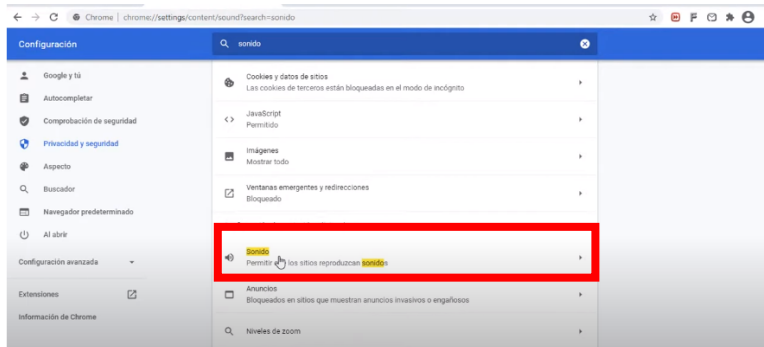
Chrome | chrome://settings/content/sound?search=sonido

Configuración

sonido

Google y tú

Autocompletar

Comprobación de seguridad

Privacidad y seguridad

Aspecto

Buscador

Navegador predeterminado

Al abrir

Configuración avanzada

Extensiones

Información de Chrome

Cookies y datos de sitios
Las cookies de terceros están bloqueadas en el modo de incógnito

JavaScript
Permitido

Imágenes
Mostrar todo

Ventanas emergentes y redirecciones
Bloqueado

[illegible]

Sonido
Permitir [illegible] los sitios reproduzcan sonidos

Anuncios
Bloqueados en sitios que muestran anuncios invasivos o engañosos

Niveles de zoom